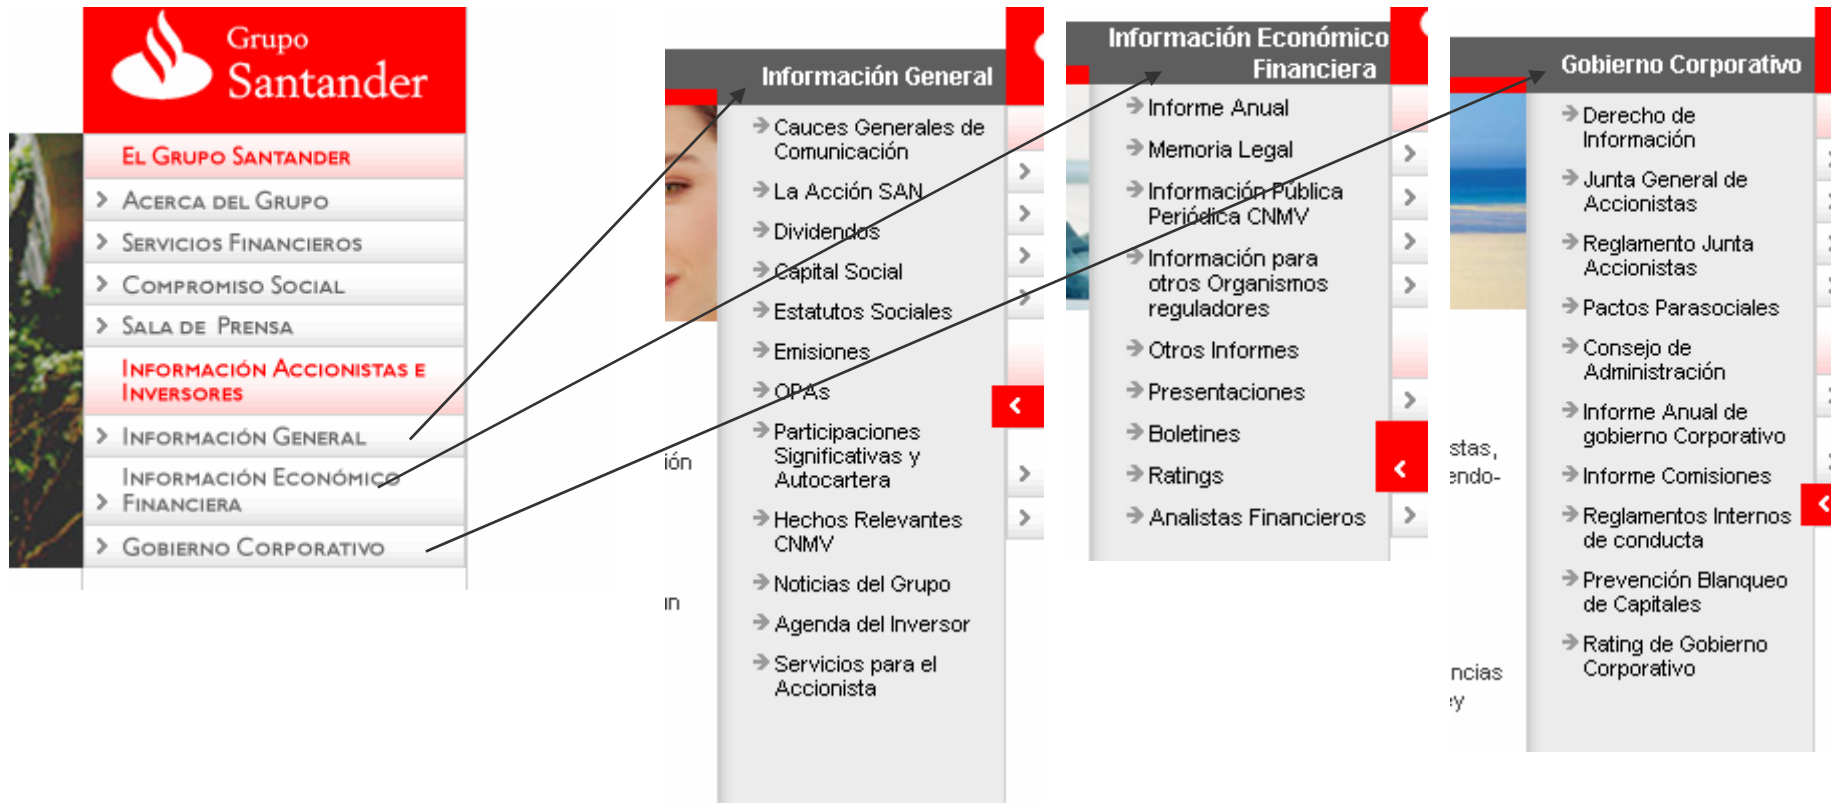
Grupo Santander

El Grupo Santander

Acerca del Grupo

Servicios Financieros

Compromiso Social

Sala de Prensa

Información Accionistas e Inversores

Información General

Información Económico Financiera

Gobierno Corporativo

Información General

Cauces Generales de Comunicación

La Acción SAN

Dividendos

Capital Social

Estatutos Sociales

Emisiones

OPAs

Participaciones Significativas y Autocartera

Hechos Relevantes CNMV

Noticias del Grupo

Agenda del Inversor

Servicios para el Accionista

ión

in

Información Económico Financiera

Informe Anual

Memoria Legal

Información Pública Periódica CNMV

Información para otros Organismos reguladores

Otros Informes

Presentaciones

Boletines

Ratings

Analistas Financieros

stas,
endo-

ncias
y

Gobierno Corporativo

Derecho de Información

Junta General de Accionistas

Reglamento Junta Accionistas

Pactos Parasociales

Consejo de Administración

Informe Anual de gobierno Corporativo

Informe Comisiones

Reglamentos Internos de conducta

Prevención Blanqueo de Capitales

Rating de Gobierno Corporativo